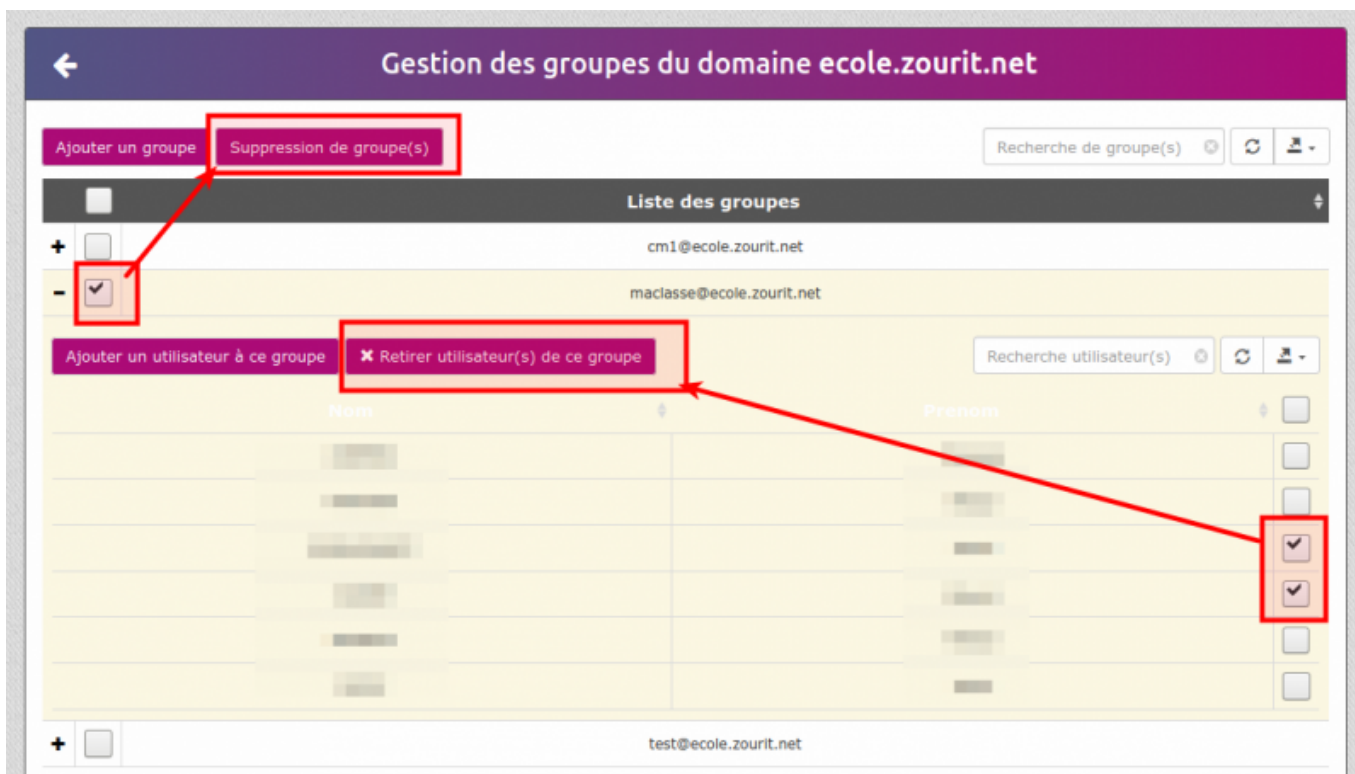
Gestion des groupes du domaine ecole.zourit.net

Ajouter un groupe

Suppression de groupe(s)

Recherche de groupe(s)

Liste des groupes

+

cm1@ecole.zourit.net

–

maclasse@ecole.zourit.net

Ajouter un utilisateur à ce groupe

✖ Retirer utilisateur(s) de ce groupe

Recherche utilisateur(s)

Nom

Prenom

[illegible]

+

test@ecole.zourit.net